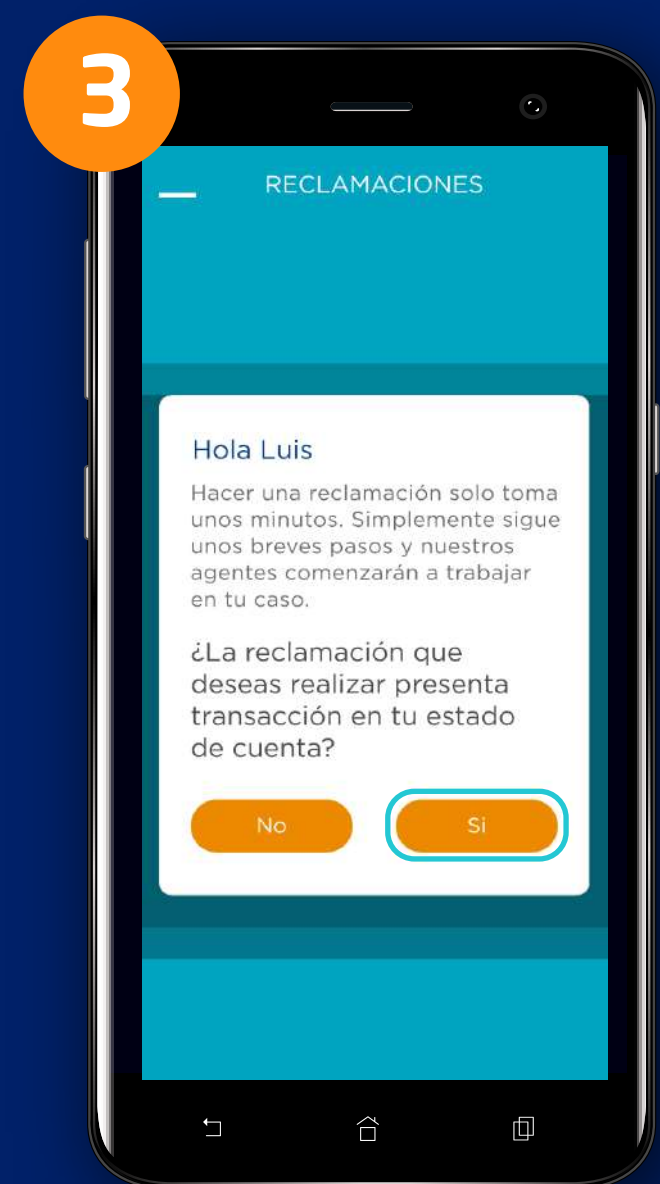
3

RECLAMACIONES

Hola Luis

Hacer una reclamación solo toma unos minutos. Simplemente sigue unos breves pasos y nuestros agentes comenzarán a trabajar en tu caso.

¿La reclamación que deseas realizar presenta transacción en tu estado de cuenta?

No

Si